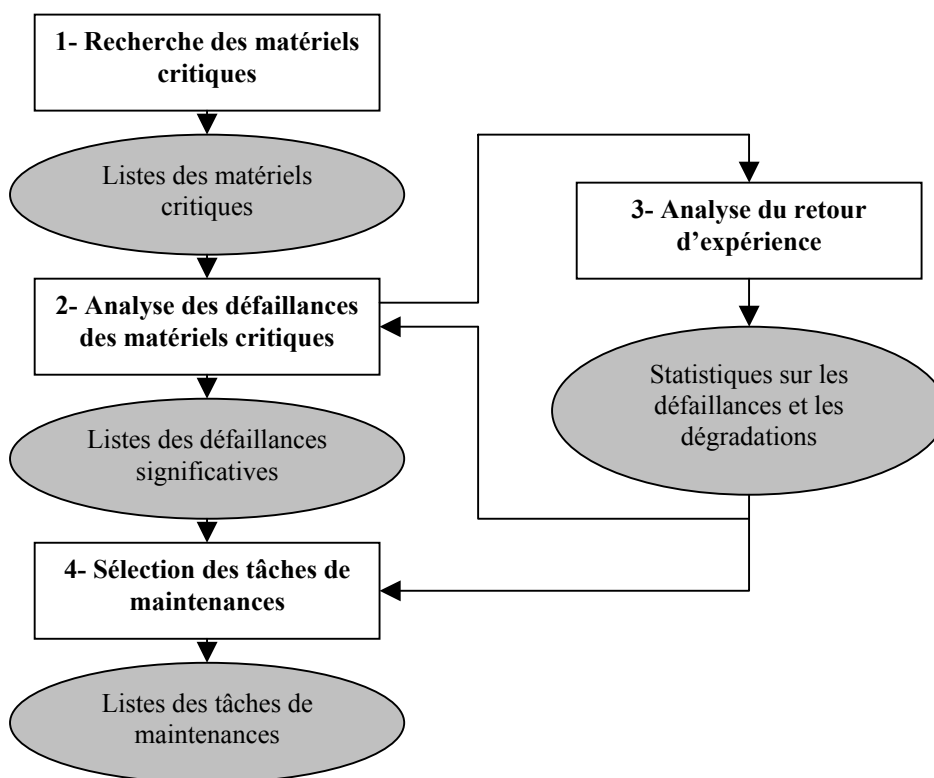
1- Recherche des matériels critiques

Listes des matériels critiques

2- Analyse des défaillances des matériels critiques

Listes des défaillances significatives

4- Sélection des tâches de maintenances

Listes des tâches de maintenances

3- Analyse du retour d'expérience

Statistiques sur les défaillances et les dégradations